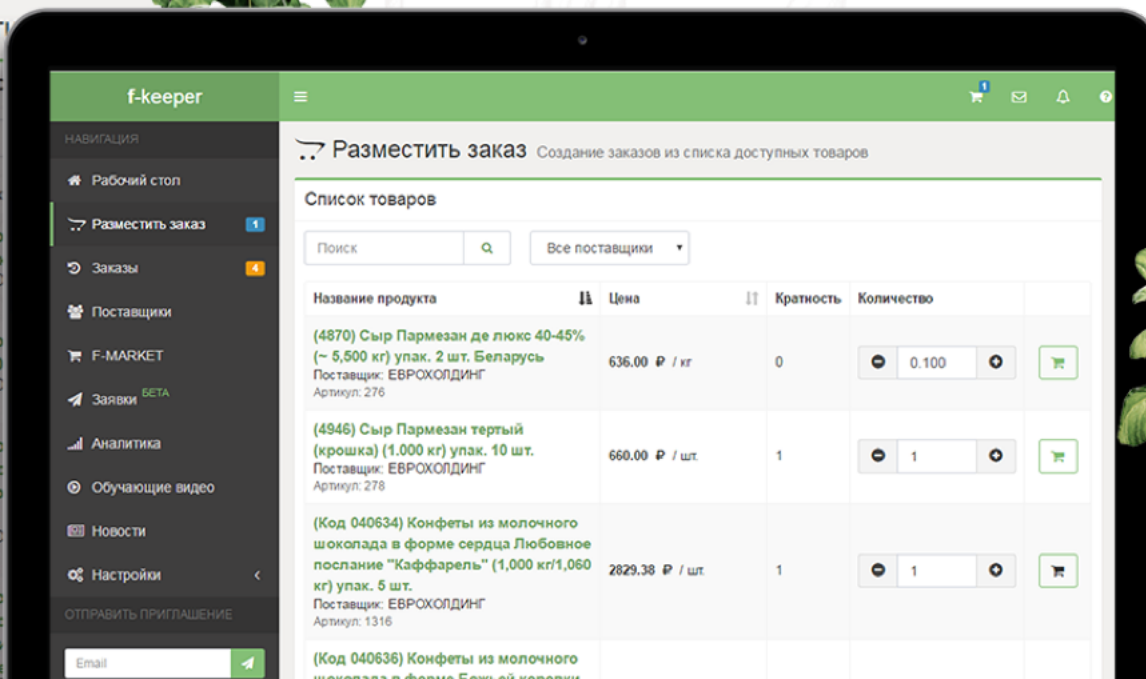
f-keeper

1

НАВИГАЦИЯ

Рабочий стол

Разместить заказ 1

Заказы 4

Поставщики

F-MARKET

Заявки BETA

Аналитика

Обучающие видео

Новости

Настройки

ОТПРАВИТЬ ПРИГЛАШЕНИЕ

Email

Разместить заказ Создание заказов из списка доступных товаров

Список товаров

Поиск

Все поставщики

| Название продукта | Цена | Кратность | Количество | |
|---|---|---|---|---|
| (4870) Сыр Пармезан де люкс 40-45% (~ 5,500 кг) упак. 2 шт. Беларусь Поставщик: ЕВРОХОЛДИНГ Артикул: 276 | 636.00 ₽ / кг | 0 | 0.100 | |
| (4946) Сыр Пармезан тертый (крошка) (1.000 кг) упак. 10 шт. Поставщик: ЕВРОХОЛДИНГ Артикул: 278 | 660.00 ₽ / шт. | 1 | 1 | |
| (Код 040634) Конфеты из молочного шоколада в форме сердца Любовное послание "Каффарель" (1,000 кг/1,060 кг) упак. 5 шт. Поставщик: ЕВРОХОЛДИНГ Артикул: 1316 | 2829.38 ₽ / шт. | 1 | 1 | |
| (Код 040636) Конфеты из молочного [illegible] | | | | |